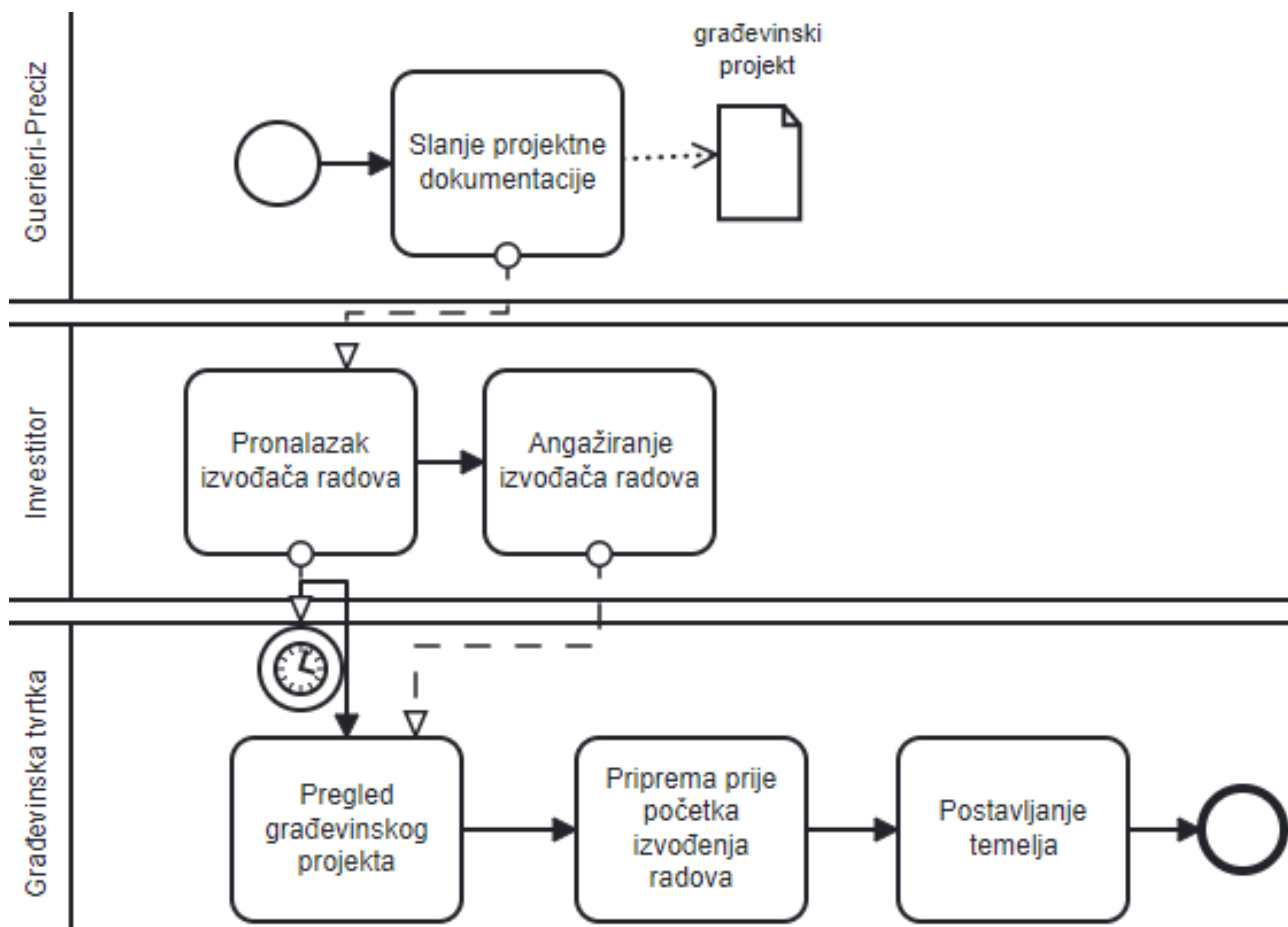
Guerieri-Preciz

Slanje projektne dokumentacije

građevinski projekt

Investitor

Pronalazak izvođača radova

Angažiranje izvođača radova

Građevinska tvrtka

Pregled građevinskog projekta

Priprema prije početka izvođenja radova

Postavljanje temelja